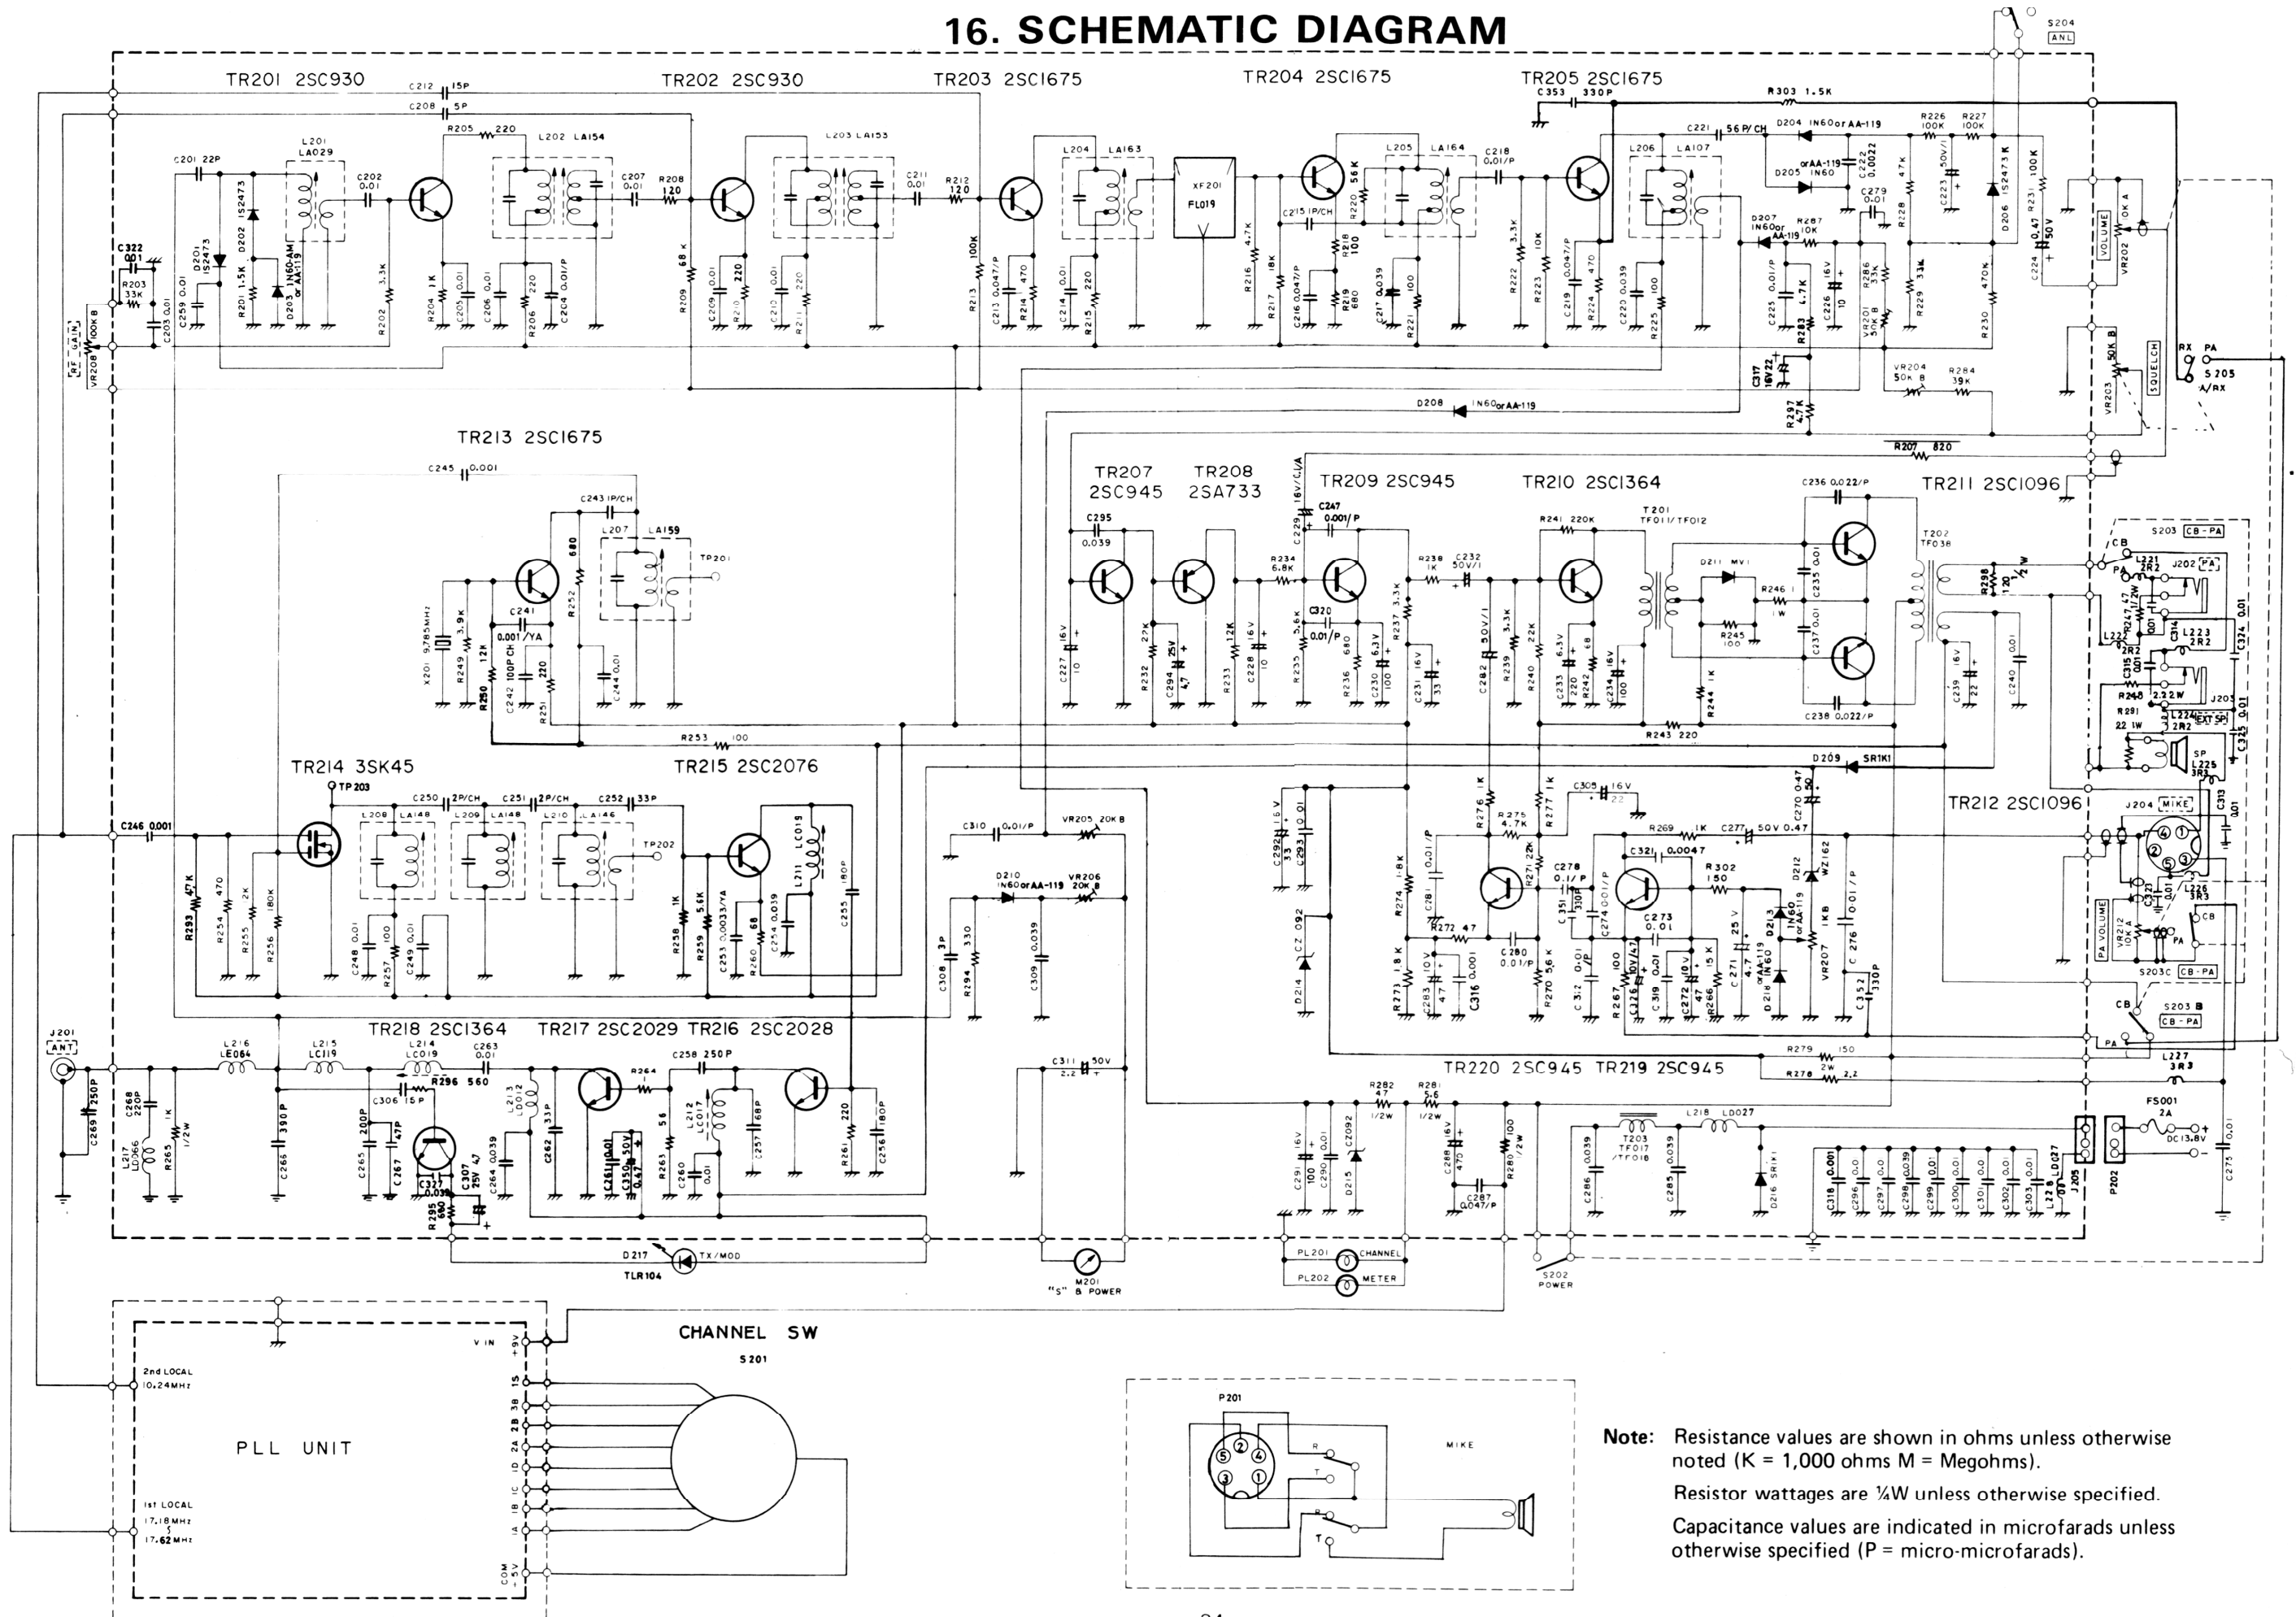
16. SCHEMATIC DIAGRAM

S204 ANL

TR201 2SC930
TR202 2SC930
TR203 2SC1675
TR204 2SC1675
TR205 2SC1675

C212 15P
C208 5P
C353 330P
R303 1.5K
R205 220
L202 LA154
L203 LA153
L201 LA029
C201 22P
C202 0.01
C207 0.01
R208 120
C211 0.01
R212 120
L204 LA163
XF201 FL019
L205 LA164
C218 0.01/P
L206 LA107
C221 56P/CH
D204 1N60 or AA-119
R226 100K
R227 100K
D205 1N60
C222 0.0022
C279 0.01
D206 1S2473 K
C224 0.47 50V
VOLUME VR202 10K A

C322 0.01
R203 33K
D201 1S2473
D202 1S2473
D203 1N60-AM or AA-119
R201 1.5K
R202 3.3K
C259 0.01
C203 0.01
RF GAIN VR208 100K B
R204 1K
C205 0.01
C206 0.01
R206 220
C204 0.01/P
R209 68K
C209 0.01
R210 220
C210 0.01
R211 220
R213 100K
C213 0.047/P
R214 470
C214 0.01
R215 220
R216 4.7K
R217 18K
C215 1P/CH
C216 0.047/P
R218 100
R219 680
R220 56K
C217 0.039
R221 100
R222 3.3K
R223 10K
C219 0.047/P
R224 470
C220 0.039
R225 100
D207 1N60 or AA-119
R287 10K
C225 0.01/P
R283 4.7K
C226 16V 10
R286 33K
VR201 50K B
R228 47K
C223 50V/1
R229 33K
R231 100K
R230 470K
C317 16V 22
R297 4.7K
VR204 50K B
R284 39K
VR203 50K B SQUELCH
RX PA S205 A/RX
D208 1N60 or AA-119
R207 820

TR213 2SC1675
C245 0.001
C243 1P/CH
L207 LA159
TP201
X201 9.785MHz
R249 3.9K
R250 12K
C241 0.001/YA
C242 100P CH
R251 220
R252 680
C244 0.01
R253 100

TR207 2SC945
TR208 2SA733
TR209 2SC945
TR210 2SC1364
TR211 2SC1096
C295 0.039
C229 16V/(1/A)
C247 0.001/P
R234 6.8K
C320 0.01/P
R238 1K
C232 50V/1
R241 220K
T201 TF011/TF012
C236 0.022/P
T202 TF038
D211 MV1
R246 1 1W
R245 100
C235 0.01
C237 0.01
R298 120 1/2W
C227 16V 10
R232 27K
C294 25V 4.7
R233 12K
C228 16V 10
R235 5.6K
R236 680
C230 6.3V 100
R237 3.3K
C231 16V 33
C282 50V/1
R239 3.3K
R240 22K
C233 6.3V 220
R242 68
C234 16V 100
R244 1K
C239 16V 22
C240 0.01
C238 0.022/P
R243 220

S203 CB-PA
CB PA
L221 2R2
J202 PA
R247 47 1/2W
C314 0.01
L222 2R2
L223 2R2
C324 0.01
C315 0.01
R248 2.2 2W
R291 22 1W
J203 EXT SP
L224 2R2
C325 0.01
SP
L225 3R3

TR214 3SK45
TP203
TR215 2SC2076
C246 0.001
C250 2P/CH
C251 2P/CH
C252 33P
L208 LA148
L209 LA148
L210 LA146
TP202
L211 LC019
C255 180P
R293 47K
R254 470
R255 2K
R256 180K
C248 0.01
R257 100
C249 0.01
R258 1K
R259 5.6K
C253 0.0033/YA
R260 68
C254 0.039

C310 0.01/P
VR205 20K B
D210 1N60 or AA-119
VR206 20K B
C308 3P
R294 330
C309 0.039
D209 SR1K1
C305 16V 22
C270 0.47
R276 1K
R275 4.7K
R277 1K
TR212 2SC1096
J204 MIKE
R269 1K
C277 50V 0.47
C321 0.0047
R302 150
D212 WZ162
C313 0.01
C292 16V 33
C293 0.01
C278 0.1/P
C351 330P
C274 0.01/P
C273 0.01
C281 0.01/P
R274 1.8K
R271 22K
R272 47
C280 0.01/P
R270 5.6K
D214 CZ092
R273 1.8K
C283 10V 47
C316 0.001
C312 0.01/P
R267 100
C326 10V 4.7
C319 0.01
C272 10V 47
R266 15K
C271 25V 4.7
D213 1N60 or AA-119
D218 or AA-119 1N60
R207 1K8
C276 0.01/P
C352 330P
PA VOLUME VR212 10K A
S203C CB-PA
S203B CB-PA
L226 3R3
R279 150
R278 2W 2.2
L227 3R3

J201 ANT
C269 250P
C268 220
L217 LD066
R265 1K 1/2W
L216 LE064
L215 LC119
L214 LC019
R296 560
C263 0.01
C306 15P
C266 390P
C265 200P
C267 47P
C327 0.039
C307 25V 47
R295 680
C264 0.039
L213 LD012
C262 33P
C261 0.01
C350 50V 0.47
R264
C258 250P
R263 56
L212 LC017
C260 0.01
C257 68P
R261 220
C256 180P
TR218 2SC1364
TR217 2SC2029
TR216 2SC2028
C311 50V 2.2
TR220 2SC945
TR219 2SC945
R282 47 1/2W
R281 5.6 1/2W
C291 16V 1
C290 0.01
CZ092
D215
C288 16V 470
C287 0.047/P
R280 100 1/2W
C286 0.039
T203 TF017/TF018
C285 0.039
L218 LD027
D216 SR1K1
C318 0.001
C296 0.0
C297 0.0
C298 0.039
C299 0.01
C300 0.01
C301 0.01
C302 0.01
C303 0.01
L228 LD027
J205
P202
FS001 2A
DC13.8V
C275 0.01

D217 TX/MOD TLR104
M201 "S" & POWER
PL201 CHANNEL
PL202 METER
S202 POWER

CHANNEL SW
S201
V IN
+9V
1S
3B
2B
2A
1D
1C
1B
1A
COM -5V
2nd LOCAL 10.24MHz
PLL UNIT
1st LOCAL 17.18MHz ~ 17.62MHz

P201
MIKE
R T R T
⑤ ② ④ ③ ①

Note: Resistance values are shown in ohms unless otherwise noted (K = 1,000 ohms M = Megohms).
Resistor wattages are ¼W unless otherwise specified.
Capacitance values are indicated in microfarads unless otherwise specified (P = micro-microfarads).

24